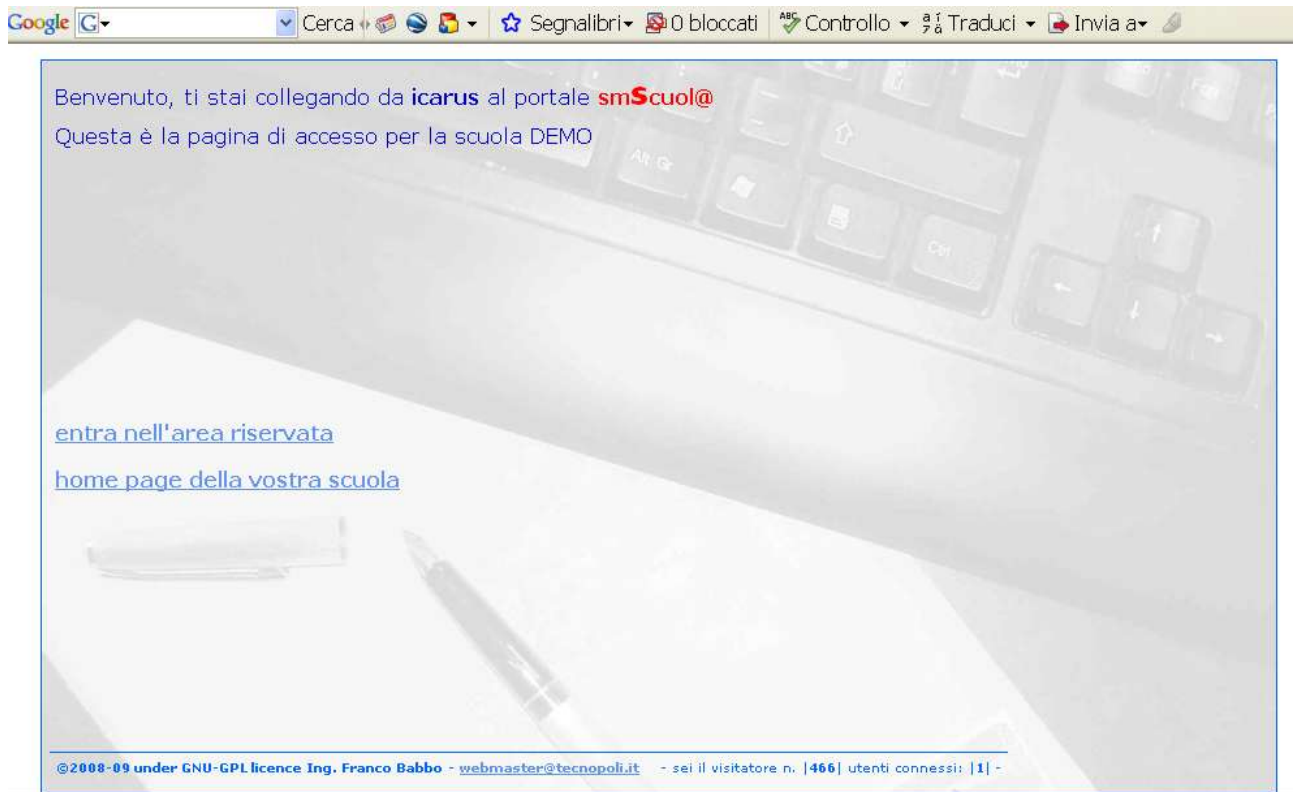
Google G Cerca Segnalibri 0 bloccati Controllo Traduci Invia a

Benvenuto, ti stai collegando da icarus al portale smScuol@
Questa è la pagina di accesso per la scuola DEMO

entra nell'area riservata

home page della vostra scuola

©2008-09 under GNU-GPL licence Ing. Franco Babbo - webmaster@tecnopoli.it - sei il visitatore n. |466| utenti connessi: |1| -